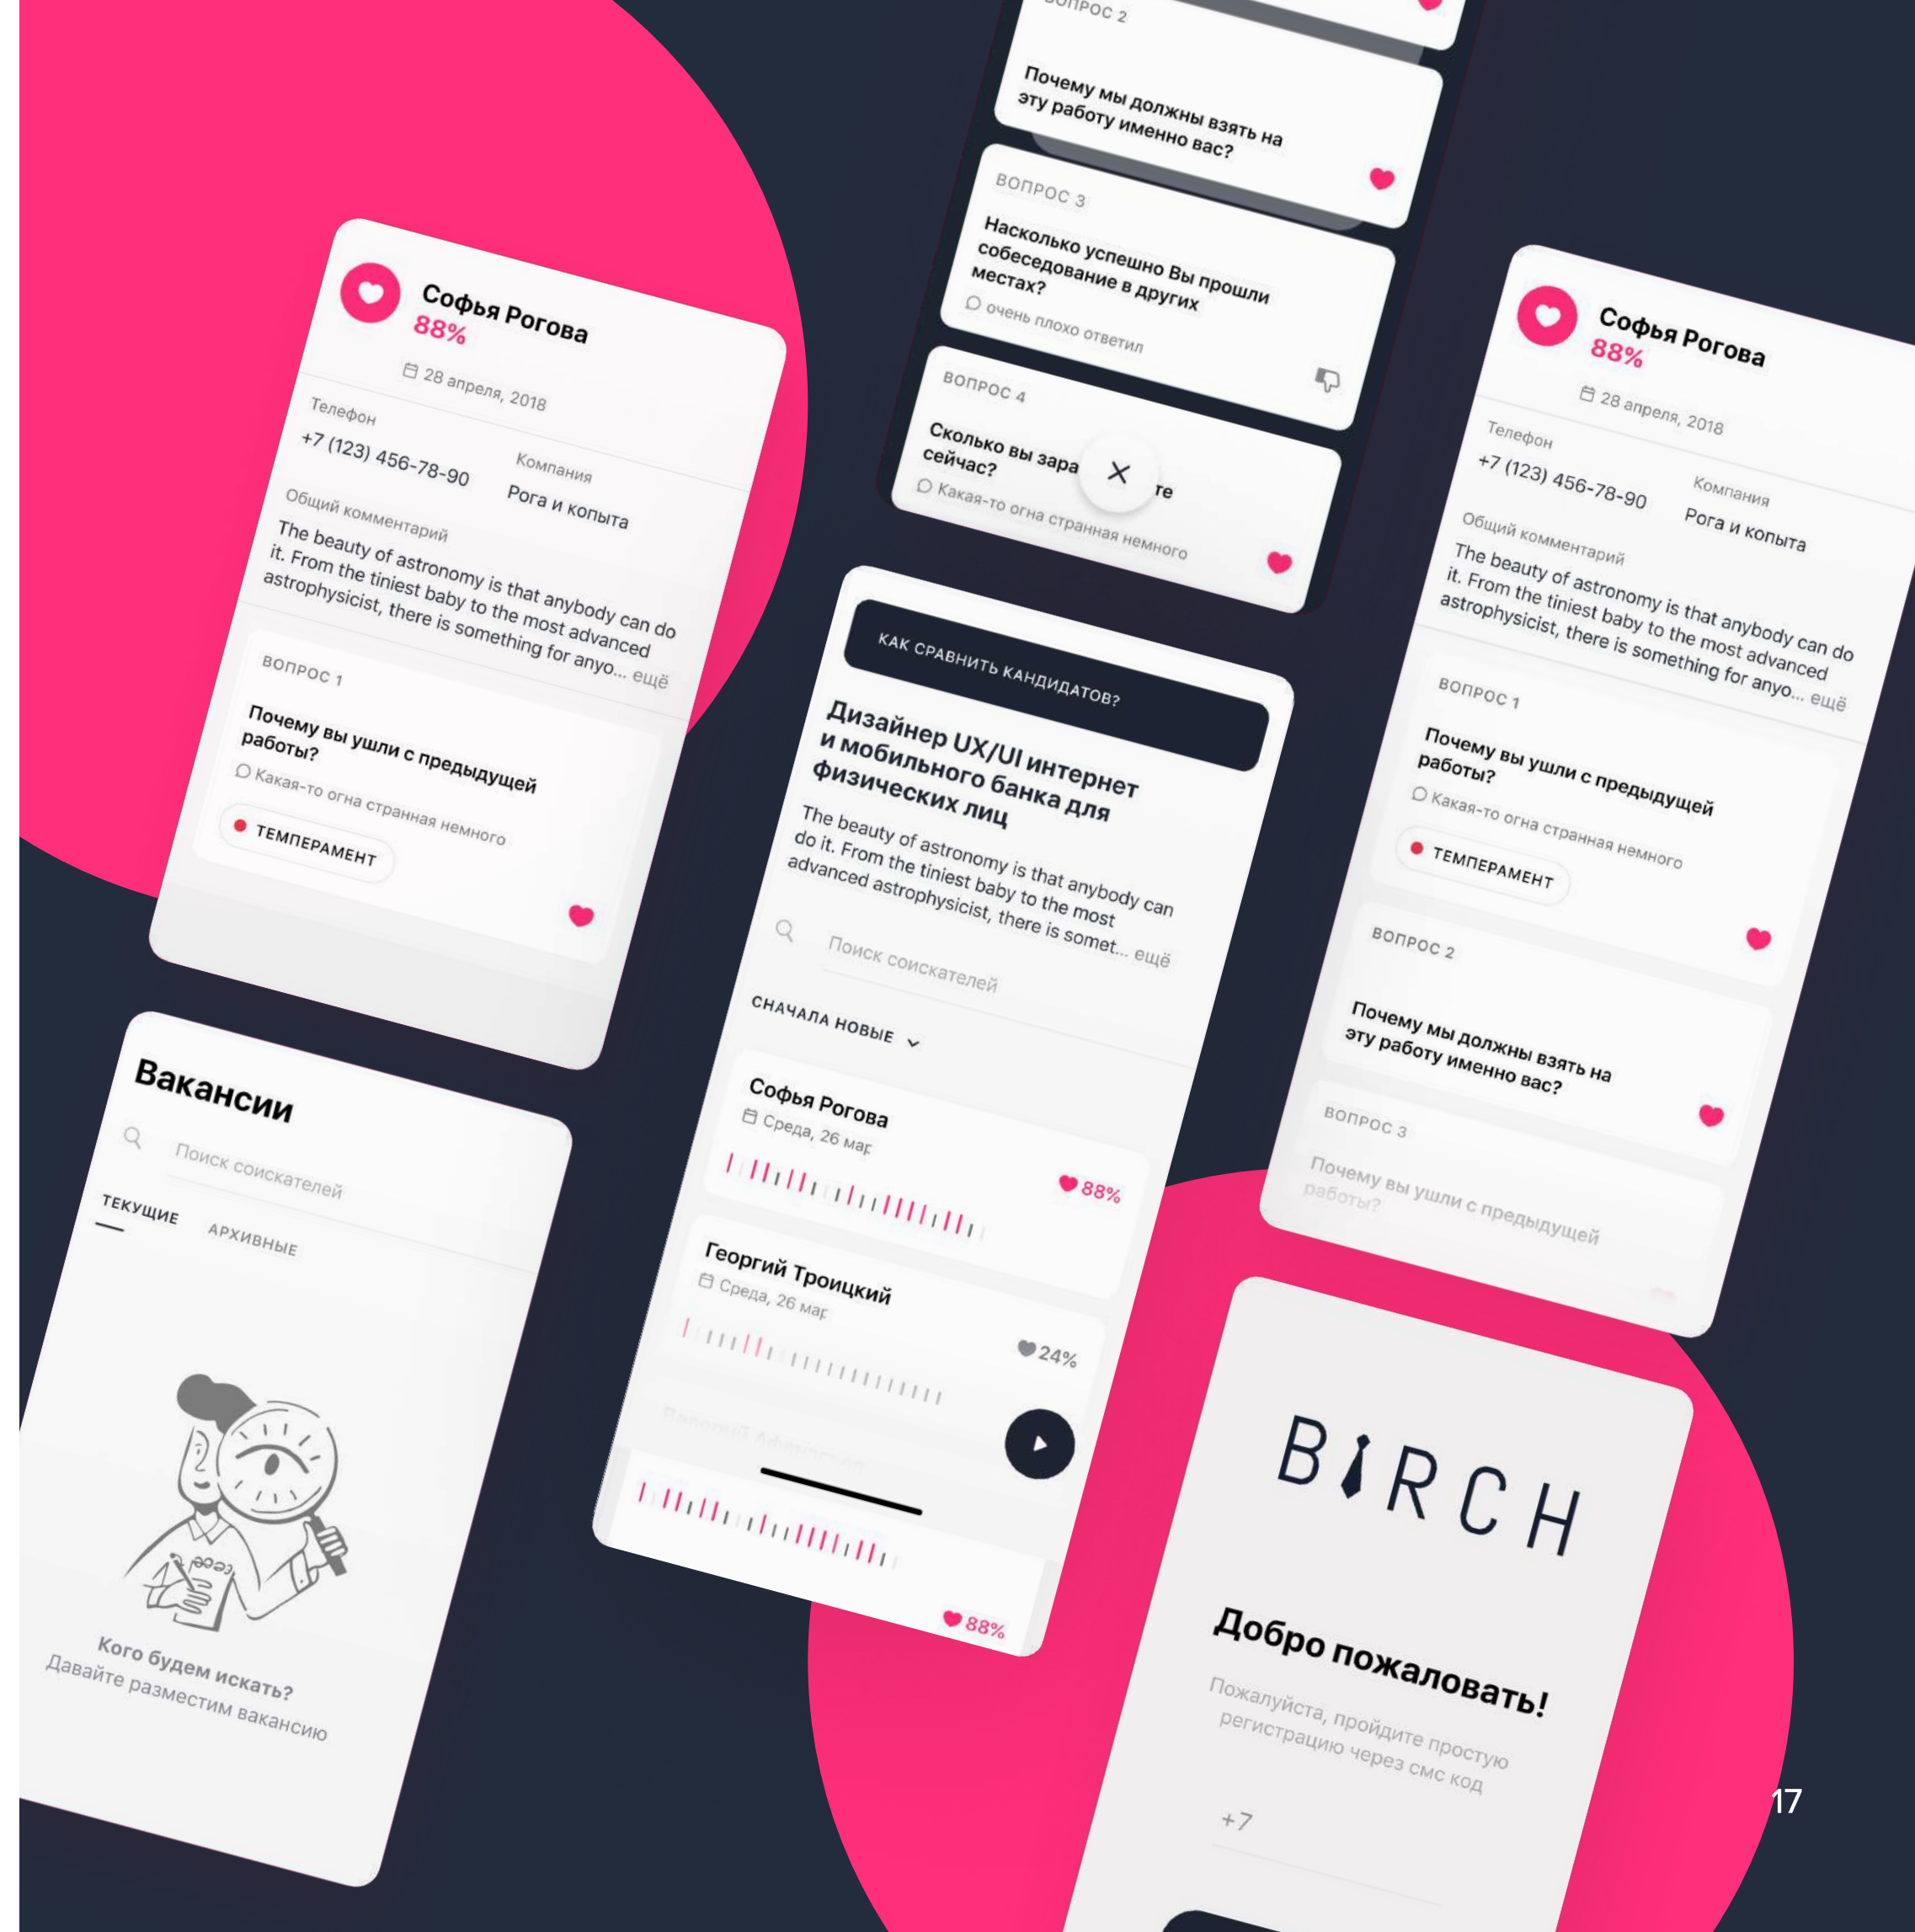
ВОПРОС 2

Почему мы должны взять на эту работу именно вас?

ВОПРОС 3

Насколько успешно Вы прошли собеседование в других местах?

очень плохо ответил

ВОПРОС 4

Сколько вы зара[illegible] сейчас?

Какая-то огна странная немного

Софья Рогова
88%

28 апреля, 2018

Телефон
+7 (123) 456-78-90

Компания
Рога и копыта

Общий комментарий
The beauty of astronomy is that anybody can do it. From the tiniest baby to the most advanced astrophysicist, there is something for anyo... ещё

ВОПРОС 1

Почему вы ушли с предыдущей работы?

Какая-то огна странная немного

ТЕМПЕРАМЕНТ

КАК СРАВНИТЬ КАНДИДАТОВ?

Дизайнер UX/UI интернет и мобильного банка для физических лиц

The beauty of astronomy is that anybody can do it. From the tiniest baby to the most advanced astrophysicist, there is somet... ещё

Поиск соискателей

СНАЧАЛА НОВЫЕ

Софья Рогова
Среда, 26 мар
88%

Георгий Троицкий
Среда, 26 мар
24%

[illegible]

88%

Софья Рогова
88%

28 апреля, 2018

Телефон
+7 (123) 456-78-90

Компания
Рога и копыта

Общий комментарий
The beauty of astronomy is that anybody can do it. From the tiniest baby to the most advanced astrophysicist, there is something for anyo... ещё

ВОПРОС 1

Почему вы ушли с предыдущей работы?

Какая-то огна странная немного

ТЕМПЕРАМЕНТ

ВОПРОС 2

Почему мы должны взять на эту работу именно вас?

ВОПРОС 3

Почему вы ушли с предыдущей работы?

Вакансии

Поиск соискателей

ТЕКУЩИЕ   АРХИВНЫЕ

Кого будем искать?
Давайте разместим вакансию

BIRCH

Добро пожаловать!

Пожалуйста, пройдите простую регистрацию через смс код

+7

17